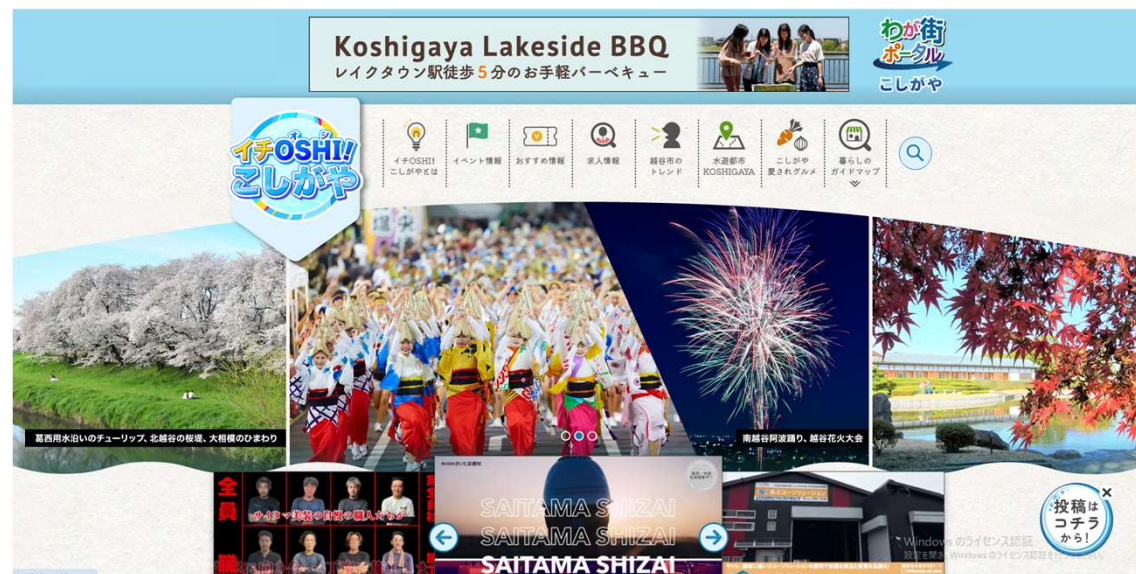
Koshigaya Lakeside BBQ
レイクタウン駅徒歩5分のお手軽バーベキュー

わが街ポータル
こしがや

イチOSHI! こしがや

イチOSHI! こしがやとは
イベント情報
おすすめ情報
求人情報
越谷市のトレンド
水郷都市 KOSHIGAYA
こしがや愛されグルメ
暮らしのガイドマップ

葛西用水沿いのチューリップ、北越谷の桜並、大相模のひまわり

南越谷阿波踊り、越谷花火大会

全員
サイタマ資材の自慢の職人たちが
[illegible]

SAITAMA SHIZAI
SAITAMA SHIZAI
SAITAMA SHIZAI

投稿はコチラから!

Windows のライセンス認証
設定を開き、Windows のライセンス認証を行ってください。